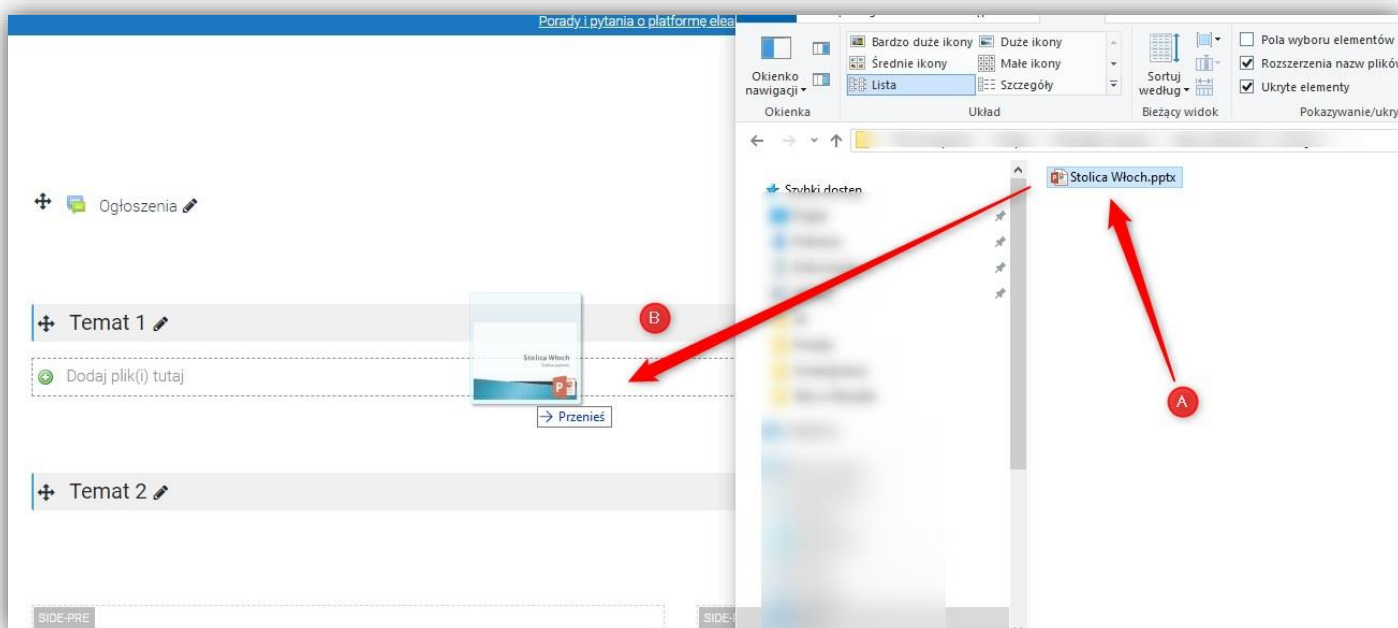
Porady i pytania o platformę elea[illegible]

Ogłoszenia

Temat 1

Dodaj plik(i) tutaj

Stolica Włoch

Przenieś

B

Temat 2

SIDE-PRE

SIDE-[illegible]

Okienko nawigacji

Okienka

Bardzo duże ikony
Duże ikony
Średnie ikony
Małe ikony
Lista
Szczegóły

Układ

Sortuj według

Bieżący widok

Pola wyboru elementów
Rozszerzenia nazw plików
Ukryte elementy

Pokazywanie/ukry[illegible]

Szybki dostęp

Stolica Włoch.pptx

A